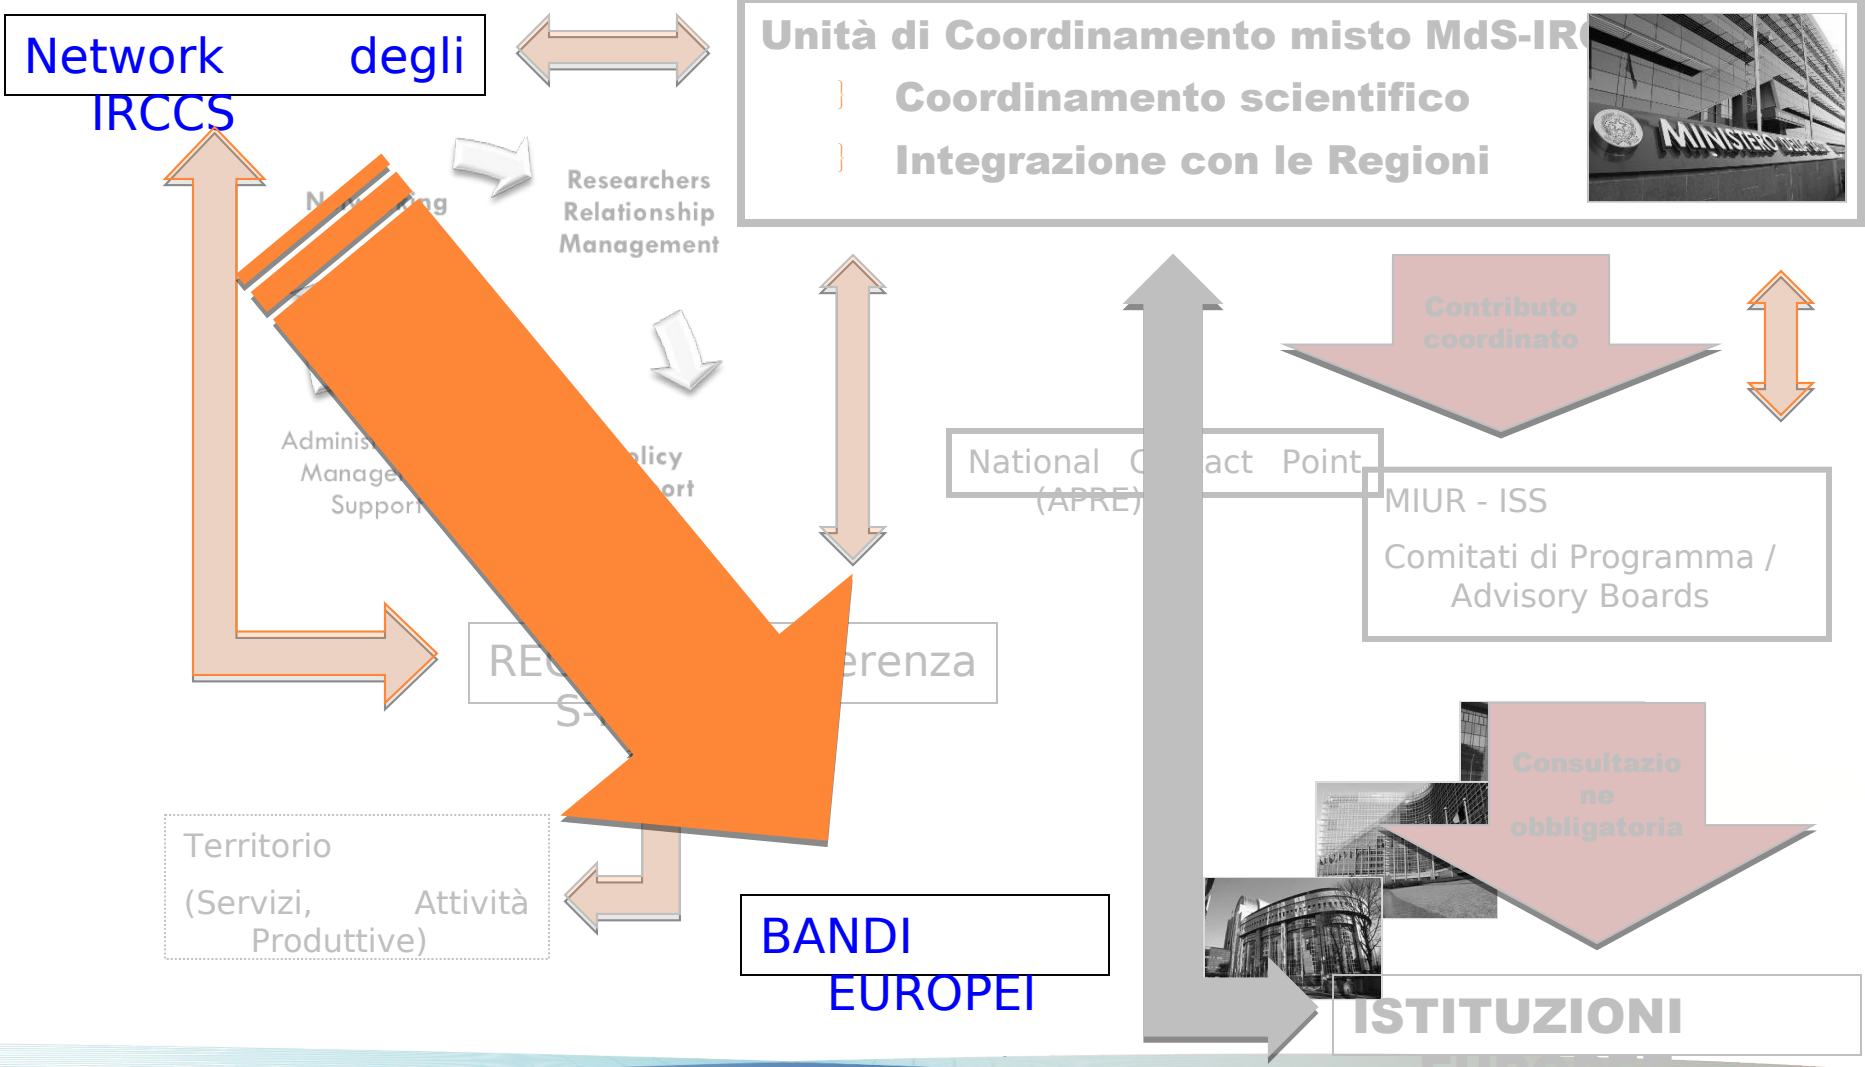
Network degli IRCCS

Unità di Coordinamento misto MdS-IR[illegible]

Coordinamento scientifico

Integrazione con le Regioni

MINISTERO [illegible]

N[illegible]ng

Researchers Relationship Management

Adminis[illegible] Manage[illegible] Suppor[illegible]

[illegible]licy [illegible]ort

Contributo coordinato

National C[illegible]act Point (APRE)

MIUR - ISS

Comitati di Programma / Advisory Boards

RE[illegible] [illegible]erenza S-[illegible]

Consultazione obbligatoria

Territorio

(Servizi, Attività Produttive)

BANDI EUROPEI

ISTITUZIONI